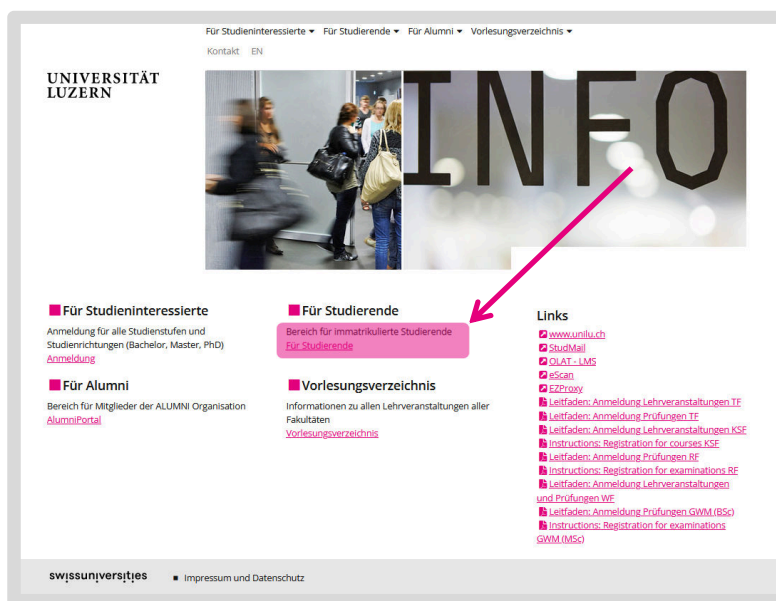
Für Studieninteressierte ▾ Für Studierende ▾ Für Alumni ▾ Vorlesungsverzeichnis ▾

Kontakt EN

UNIVERSITÄT LUZERN

INFO

Für Studieninteressierte

Anmeldung für alle Studienstufen und Studienrichtungen (Bachelor, Master, PhD)
Anmeldung

Für Alumni

Bereich für Mitglieder der ALUMNI Organisation
AlumniPortal

Für Studierende

Bereich für immatrikulierte Studierende
Für Studierende

Vorlesungsverzeichnis

Informationen zu allen Lehrveranstaltungen aller Fakultäten
Vorlesungsverzeichnis

Links

www.unilu.ch
StudMail
OLAT - LMS
eScan
EZProxy
Leitfaden: Anmeldung Lehrveranstaltungen TF
Leitfaden: Anmeldung Prüfungen TF
Leitfaden: Anmeldung Lehrveranstaltungen KSF
Instructions: Registration for courses KSF
Leitfaden: Anmeldung Prüfungen RF
Instructions: Registration for examinations RF
Leitfaden: Anmeldung Lehrveranstaltungen und Prüfungen WF
Leitfaden: Anmeldung Prüfungen GWM (BSc)
Instructions: Registration for examinations GWM (MSc)

swissuniversities

Impressum und Datenschutz